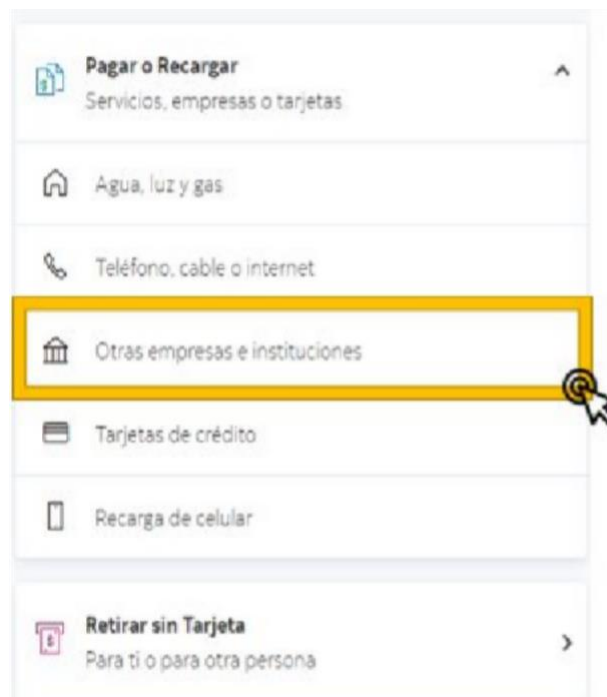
Pagar o Recargar
Servicios, empresas o tarjetas

Agua, luz y gas

Teléfono, cable o internet

Otras empresas e instituciones

Tarjetas de crédito

Recarga de celular

Retirar sin Tarjeta
Para ti o para otra persona